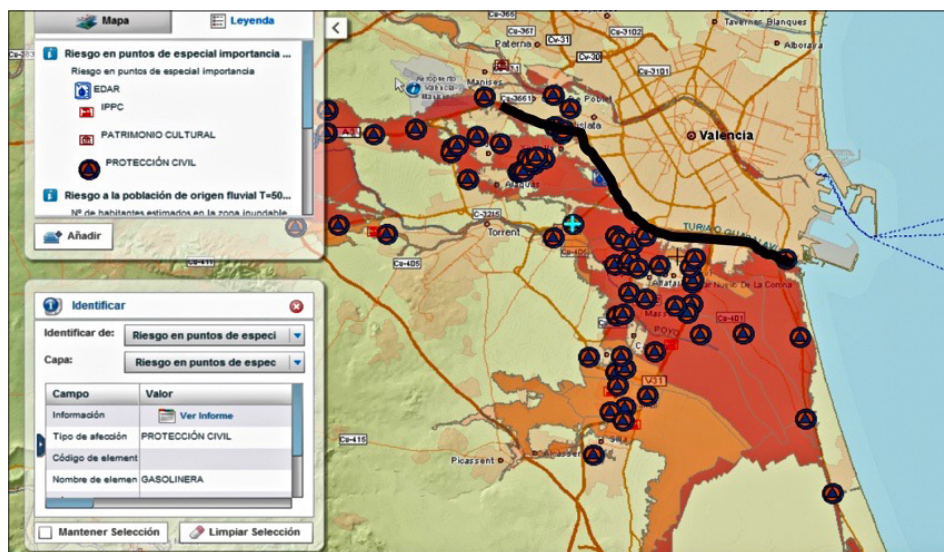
Mapa
Leyenda
Riesgo en puntos de especial importancia ...
Riesgo en puntos de especial importancia
EDAR
IPPC
PATRIMONIO CULTURAL
PROTECCIÓN CIVIL
Riesgo a la población de origen fluvial T=50...
Nº de habitantes estimados en la zona inundable
Añadir

Identificar
Identificar de: Riesgo en puntos de especi
Capa: Riesgo en puntos de espec

| Campo | Valor |
|---|---|
| Información | Ver Informe |
| Tipo de afección | PROTECCIÓN CIVIL |
| Código de element | |
| Nombre de elemen | GASOLINERA |

Mantener Selección
Limpiar Selección

Cv-365
Cv-367
Cv-3102
Tavernes Blanques
Paterna
Cv-31
Cv-30
Cv-3101
Manises
Cv-3661
Valencia
Cv-3215
Torrent
Cv-405
Cv-401
Cv-415
TURIA
Picassent
V-31